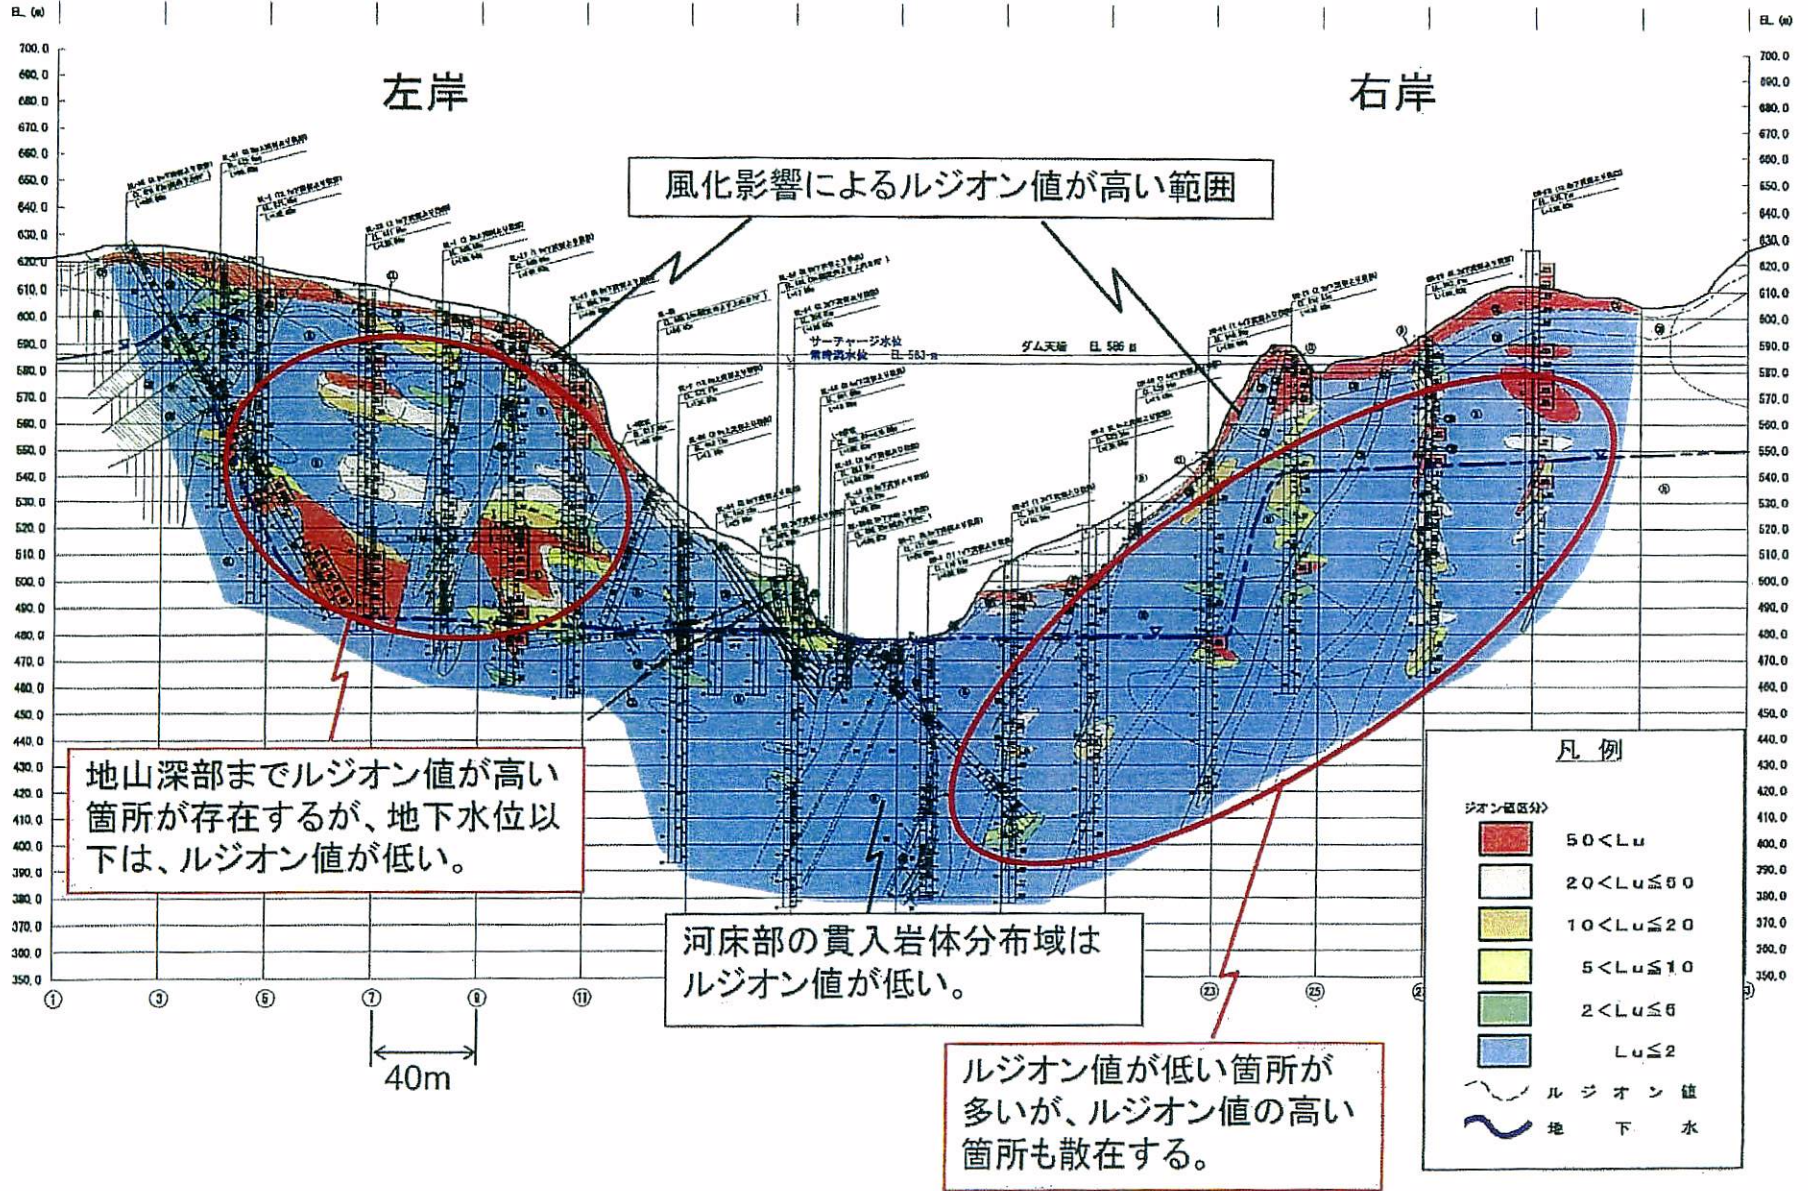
EL (m)

EL (m)

700.0
690.0
680.0
670.0
660.0
650.0
640.0
630.0
620.0
610.0
600.0
590.0
580.0
570.0
560.0
550.0
540.0
530.0
520.0
510.0
500.0
490.0
480.0
470.0
460.0
450.0
440.0
430.0
420.0
410.0
400.0
390.0
380.0
370.0
360.0
350.0

左岸

右岸

風化影響によるルジオン値が高い範囲

サーチャージ水位
常時満水位 EL 583 m

ダム天端 EL 586 m

地山深部までルジオン値が高い箇所が存在するが、地下水位以下は、ルジオン値が低い。

河床部の貫入岩体分布域はルジオン値が低い。

ルジオン値が低い箇所が多いが、ルジオン値の高い箇所も散在する。

① ③ ⑤ ⑦ ⑨ ⑪ ㉓ ㉕

40m

凡例

ルジオン値区分

50<Lu

20<Lu≦50

10<Lu≦20

5<Lu≦10

2<Lu≦5

Lu≦2

ルジオン値

地下水